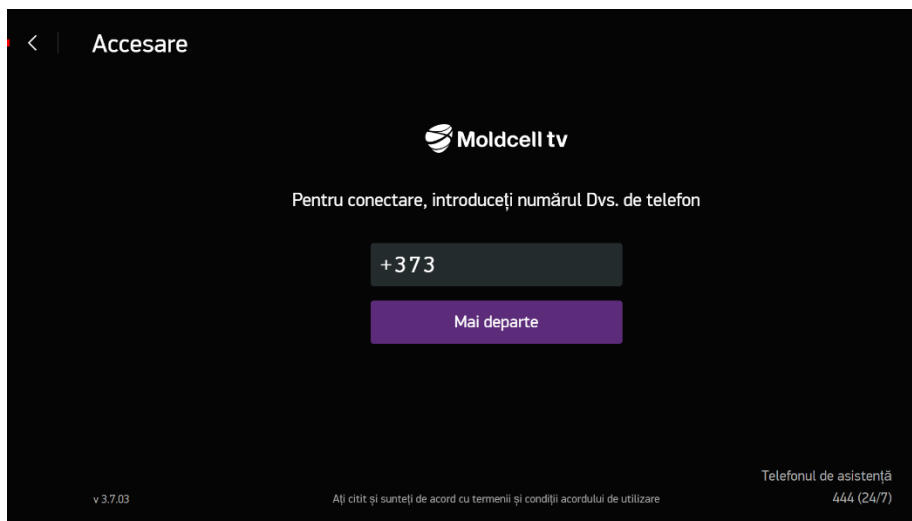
Accesare

Moldcell tv

Pentru conectare, introduceți numărul Dvs. de telefon

+373

Mai departe

v 3.7.03

Ați citit și sunteți de acord cu termenii și condiții acordului de utilizare

Telefonul de asistență
444 (24/7)